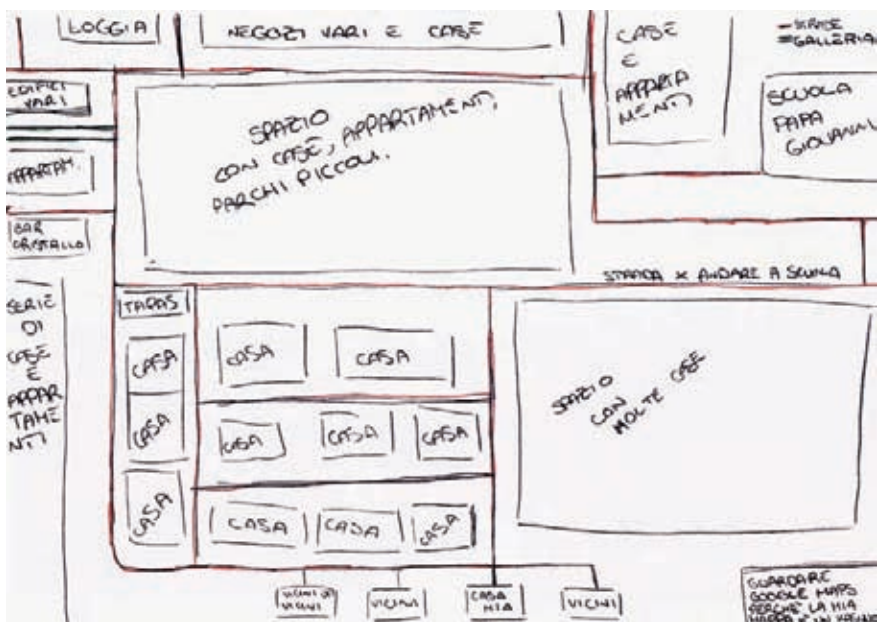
LOGGIA

NEGOZI VARI E CASE

CASE E APPARTA MENTI

—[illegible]
=GALLERIA

SCUOLA PAPA GIOVANNI

EDIFICI VARI

APPARTAM.

BAR CRISTALLO

SPAZIO CON CASE, APPARTAMENTI, PARCHI PICCOLI.

STRADA x ANDARE A SCUOLA

SERIE DI CASE E APPAR TAME NTI

TAPAS

CASA

CASA

CASA

CASA

CASA

CASA

CASA

CASA

CASA

CASA

CASA

SPAZIO CON MOLTE CASE

VICINI DI VICINI

VICINI

CASA MIA

VICINI

GUARDARE GOOGLE MAPS PERCHÉ LA MIA MAPPA È UN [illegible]